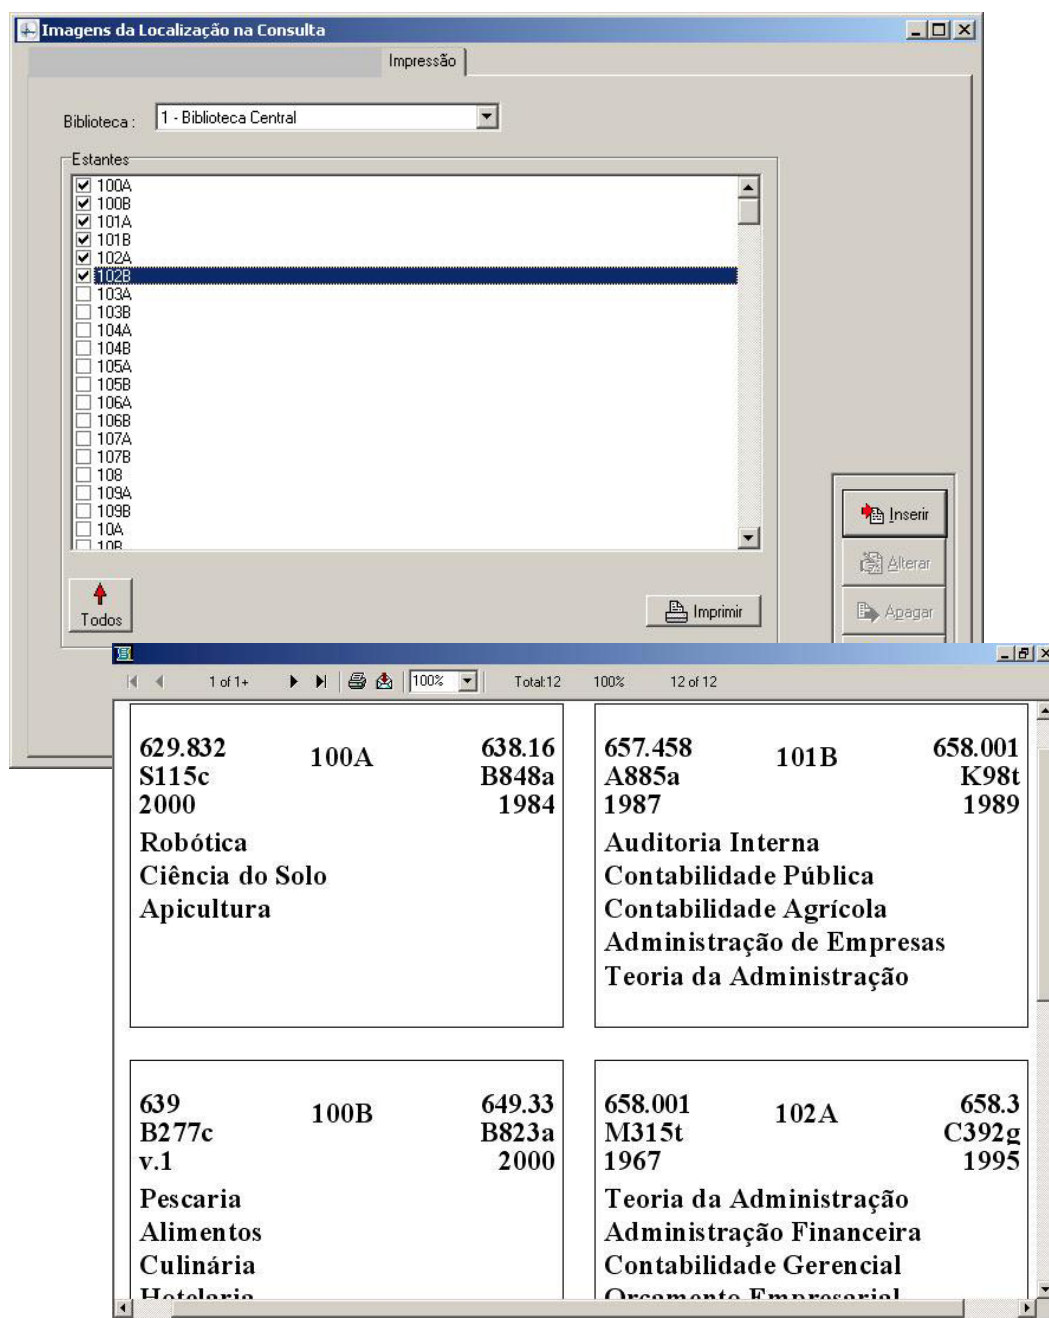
Imagens da Localização na Consulta

Impressão

Biblioteca : 1 - Biblioteca Central

Estantes
100A
100B
101A
101B
102A
102B
103A
103B
104A
104B
105A
105B
106A
106B
107A
107B
108
109A
109B
10A
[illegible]

Todos

Imprimir

Inserir
Alterar
Apagar

1 of 1+ 100% Total:12 100% 12 of 12

629.832
S115c
2000
100A
638.16
B848a
1984
Robótica
Ciência do Solo
Apicultura

657.458
A885a
1987
101B
658.001
K98t
1989
Auditoria Interna
Contabilidade Pública
Contabilidade Agrícola
Administração de Empresas
Teoria da Administração

639
B277c
v.1
100B
649.33
B823a
2000
Pescaria
Alimentos
Culinária
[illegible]

658.001
M315t
1967
102A
658.3
C392g
1995
Teoria da Administração
Administração Financeira
Contabilidade Gerencial
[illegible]